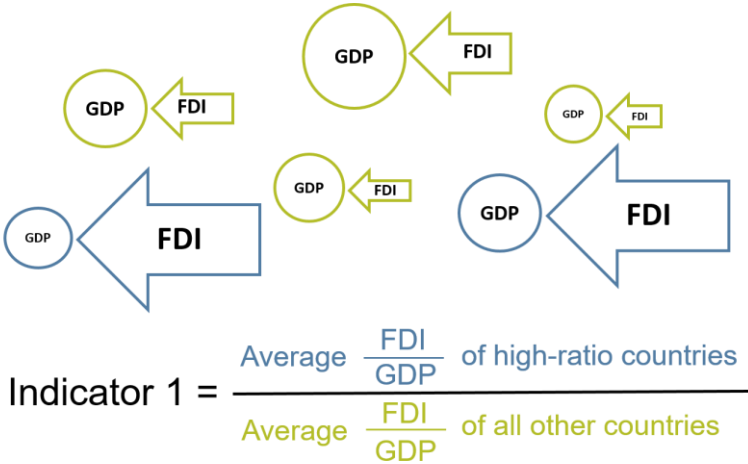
GDP FDI

GDP FDI

GDP FDI

GDP FDI

GDP FDI

GDP FDI

$\text{Indicator 1} = \frac{\text{Average } \frac{\text{FDI}}{\text{GDP}} \text{ of high-ratio countries}}{\text{Average } \frac{\text{FDI}}{\text{GDP}} \text{ of all other countries}}$